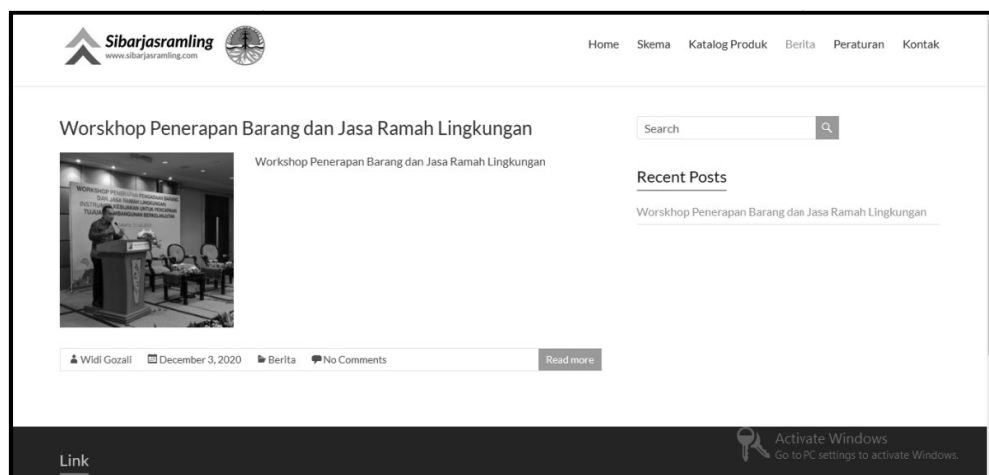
Sibarjasramling
www.sibarjasramling.com

Home Skema Katalog Produk Berita Peraturan Kontak

Worskhop Penerapan Barang dan Jasa Ramah Lingkungan

WORKSHOP PENERAPAN PENGADAAN BARANG DAN JASA RAMAH LINGKUNGAN INSTRUMEN KEBIJAKAN UNTUK PENCAPAIAN TUJUAN PEMBANGUNAN BERKELANJUTAN

Workshop Penerapan Barang dan Jasa Ramah Lingkungan

Widi Gozali December 3, 2020 Berita No Comments Read more

Search

Recent Posts

Workshop Penerapan Barang dan Jasa Ramah Lingkungan

Link

Activate Windows
Go to PC settings to activate Windows.